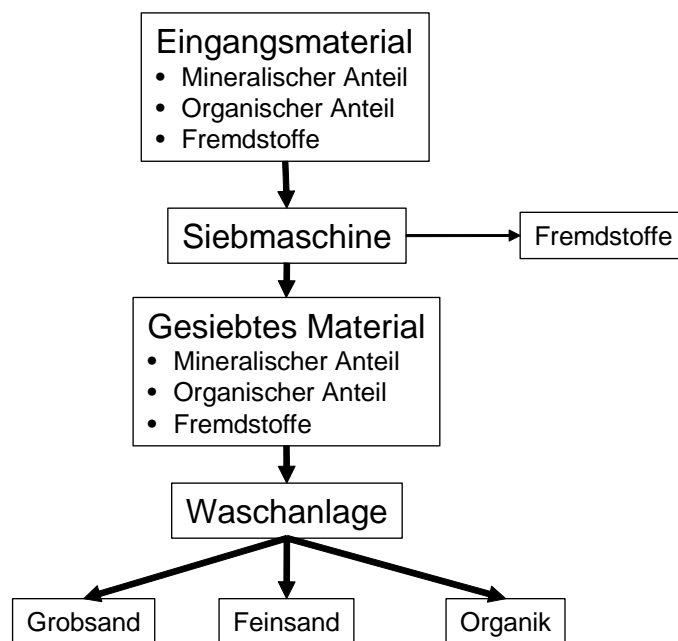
Eingangsmaterial
- Mineralischer Anteil
- Organischer Anteil
- Fremdstoffe

Siebmaschine

Fremdstoffe

Gesiebtes Material
- Mineralischer Anteil
- Organischer Anteil
- Fremdstoffe

Waschanlage

Grobsand

Feinsand

Organik